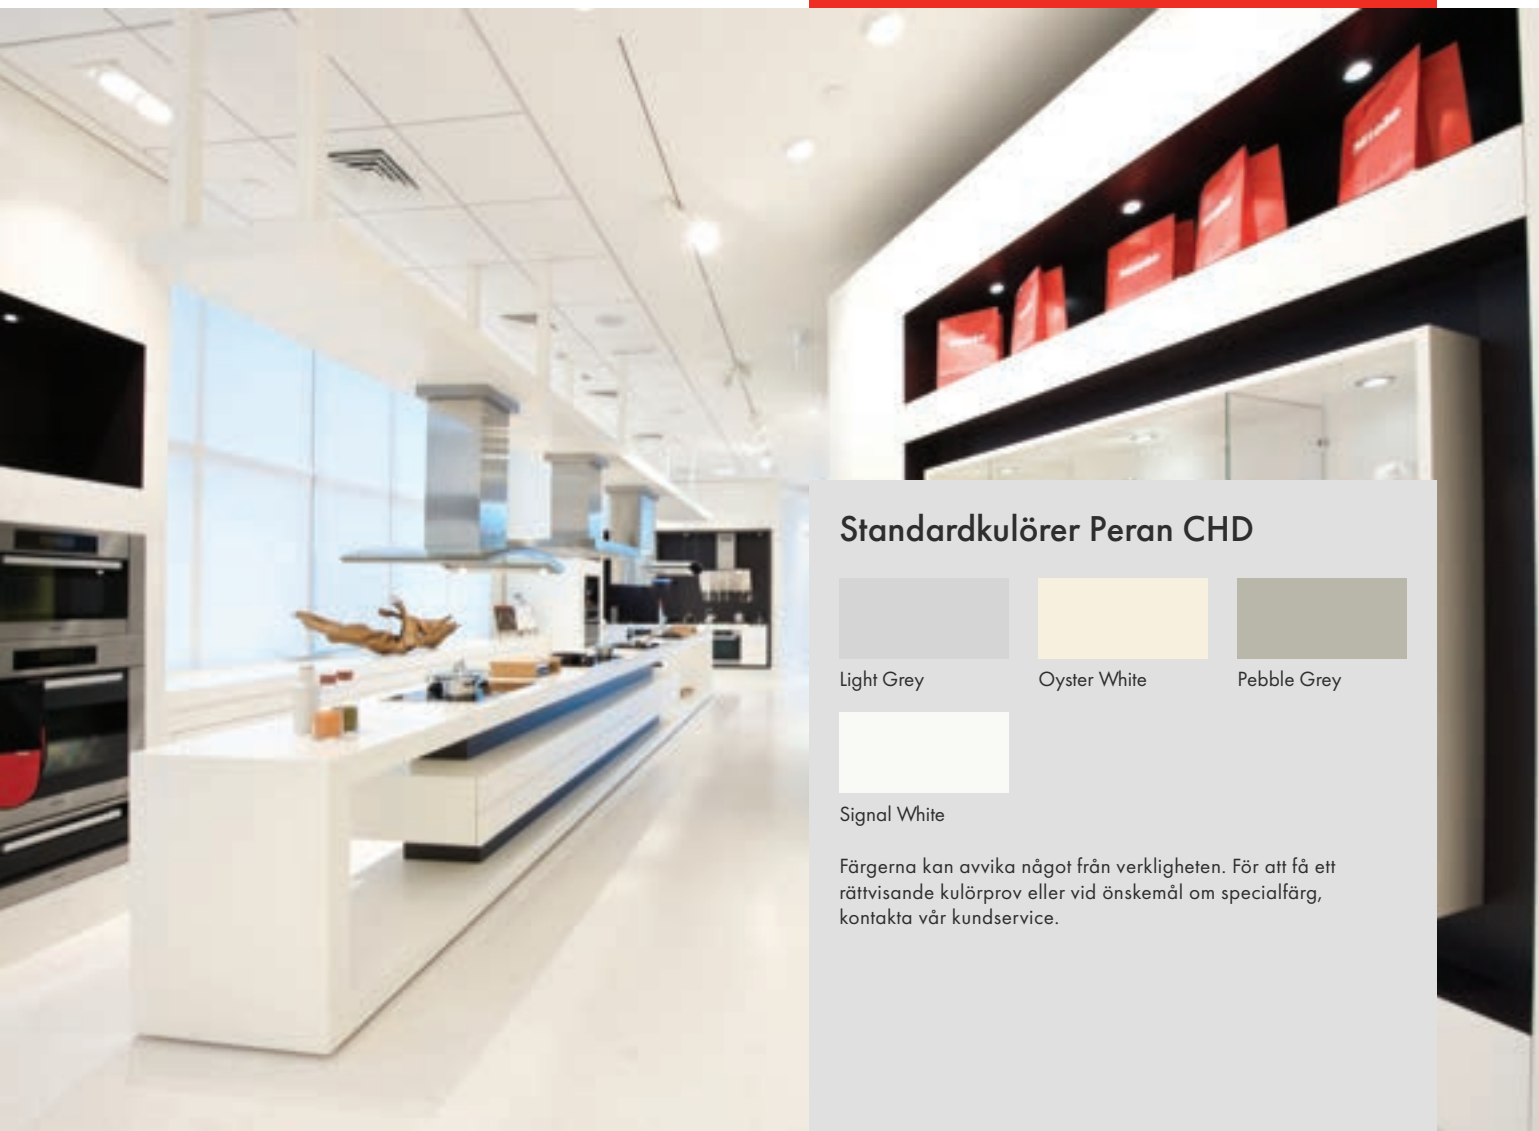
Standardkulörer Peran CHD

Light Grey

Oyster White

Pebble Grey

Signal White

Färgerna kan avvika något från verkligheten. För att få ett rättvisande kulörprov eller vid önskemål om specialfärg, kontakta vår kundservice.